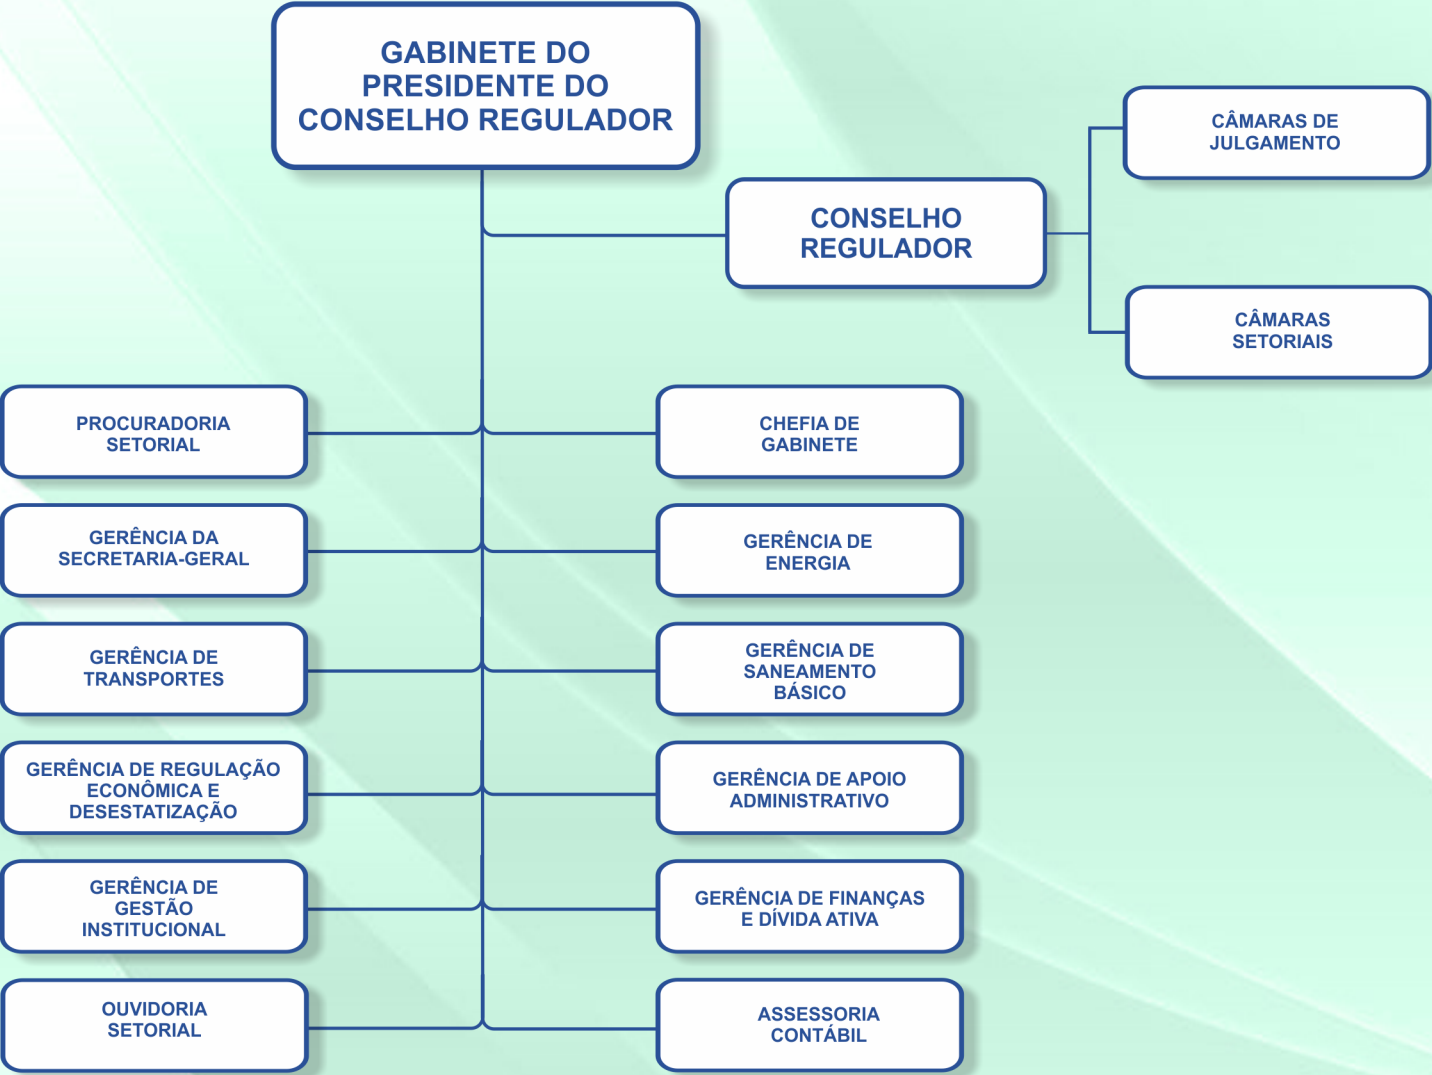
GABINETE DO PRESIDENTE DO CONSELHO REGULADOR

CONSELHO REGULADOR

CÂMARAS DE JULGAMENTO

CÂMARAS SETORIAIS

PROCURADORIA SETORIAL

CHEFIA DE GABINETE

GERÊNCIA DA SECRETARIA-GERAL

GERÊNCIA DE ENERGIA

GERÊNCIA DE TRANSPORTES

GERÊNCIA DE SANEAMENTO BÁSICO

GERÊNCIA DE REGULAÇÃO ECONÔMICA E DESESTATIZAÇÃO

GERÊNCIA DE APOIO ADMINISTRATIVO

GERÊNCIA DE GESTÃO INSTITUCIONAL

GERÊNCIA DE FINANÇAS E DÍVIDA ATIVA

OUVIDORIA SETORIAL

ASSESSORIA CONTÁBIL